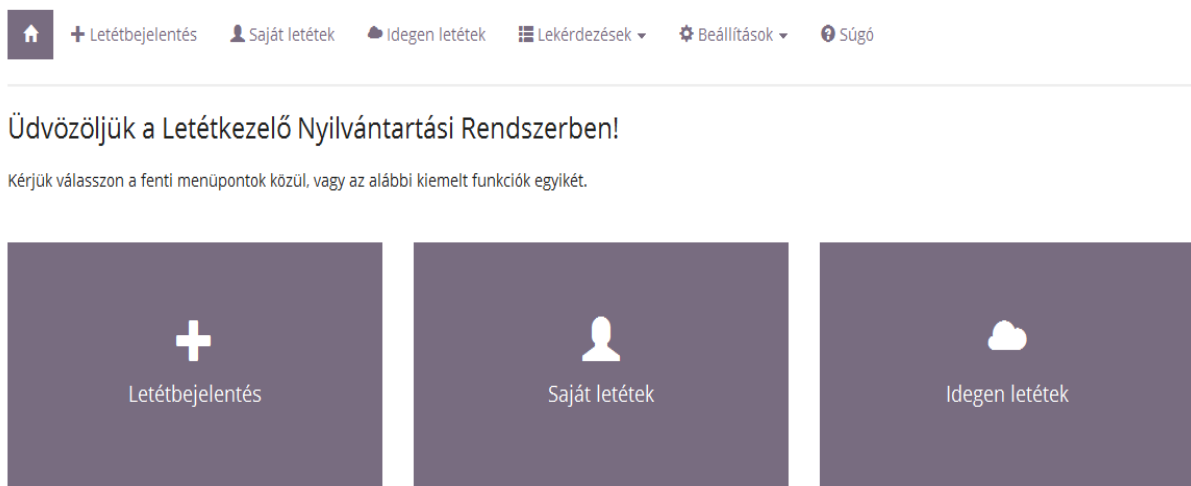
Letétbejelentés Saját letétek Idegen letétek Lekérdezések Beállítások Súgó

Üdvözöljük a Letétkezelő Nyilvántartási Rendszerben!

Kérjük válasszon a fenti menüpontok közül, vagy az alábbi kiemelt funkciók egyikét.

Letétbejelentés

Saját letétek

Idegen letétek